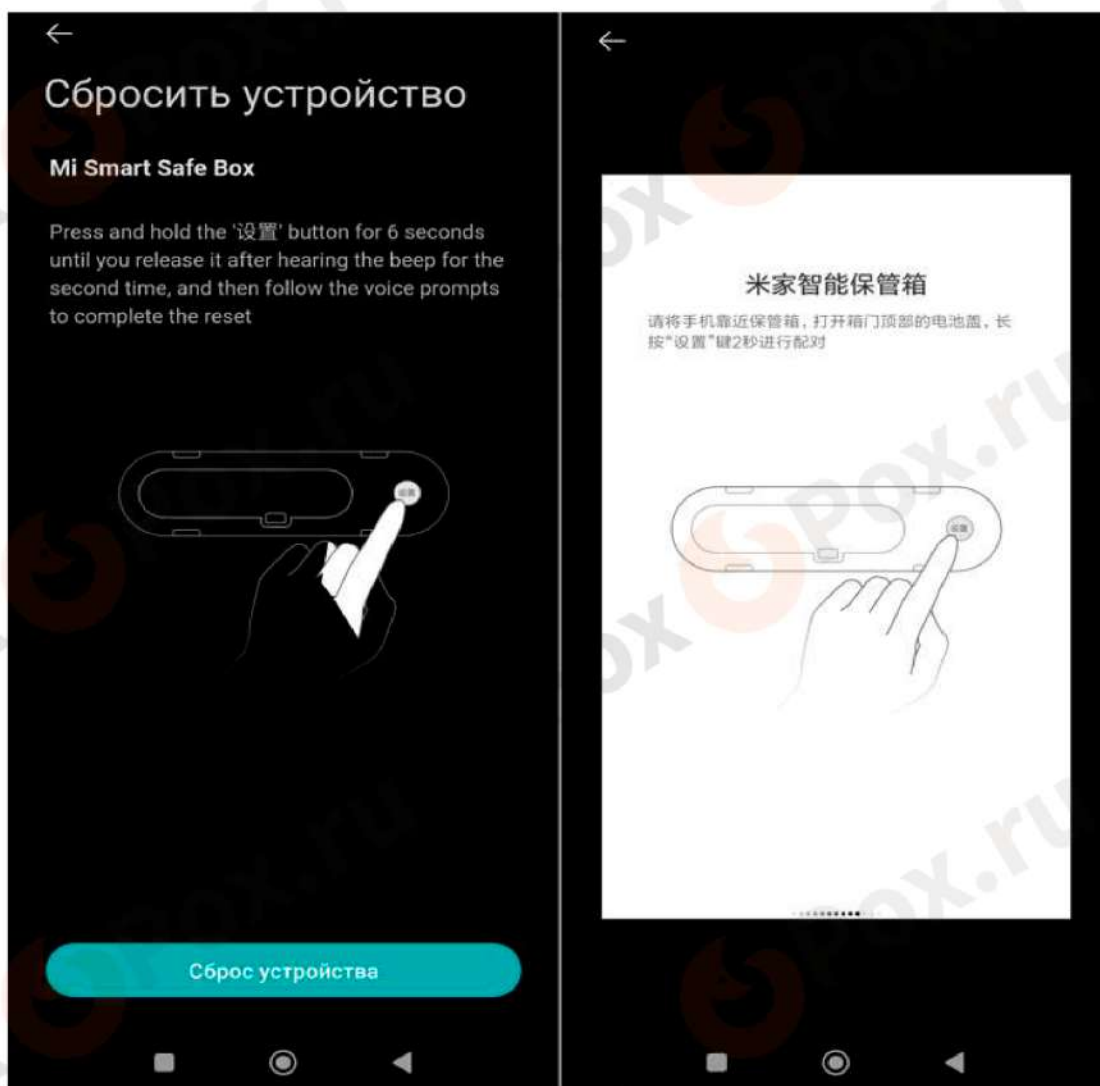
Сбросить устройство

Mi Smart Safe Box

Press and hold the '设置' button for 6 seconds until you release it after hearing the beep for the second time, and then follow the voice prompts to complete the reset

设置

Сброс устройства

米家智能保管箱

请将手机靠近保管箱，打开箱门顶部的电池盖，长按"设置"键2秒进行配对

设置

pox.ru